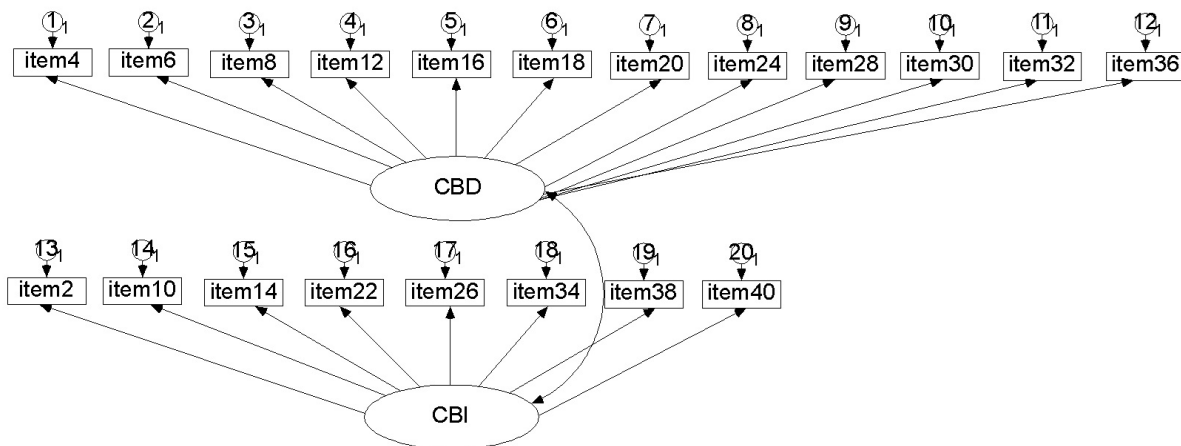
1 1 2 1 3 1 4 1 5 1 6 1 7 1 8 1 9 1 10 1 11 1 12 1

item4 item6 item8 item12 item16 item18 item20 item24 item28 item30 item32 item36

CBD

13 1 14 1 15 1 16 1 17 1 18 1 19 1 20 1

item2 item10 item14 item22 item26 item34 item38 item40

CBI